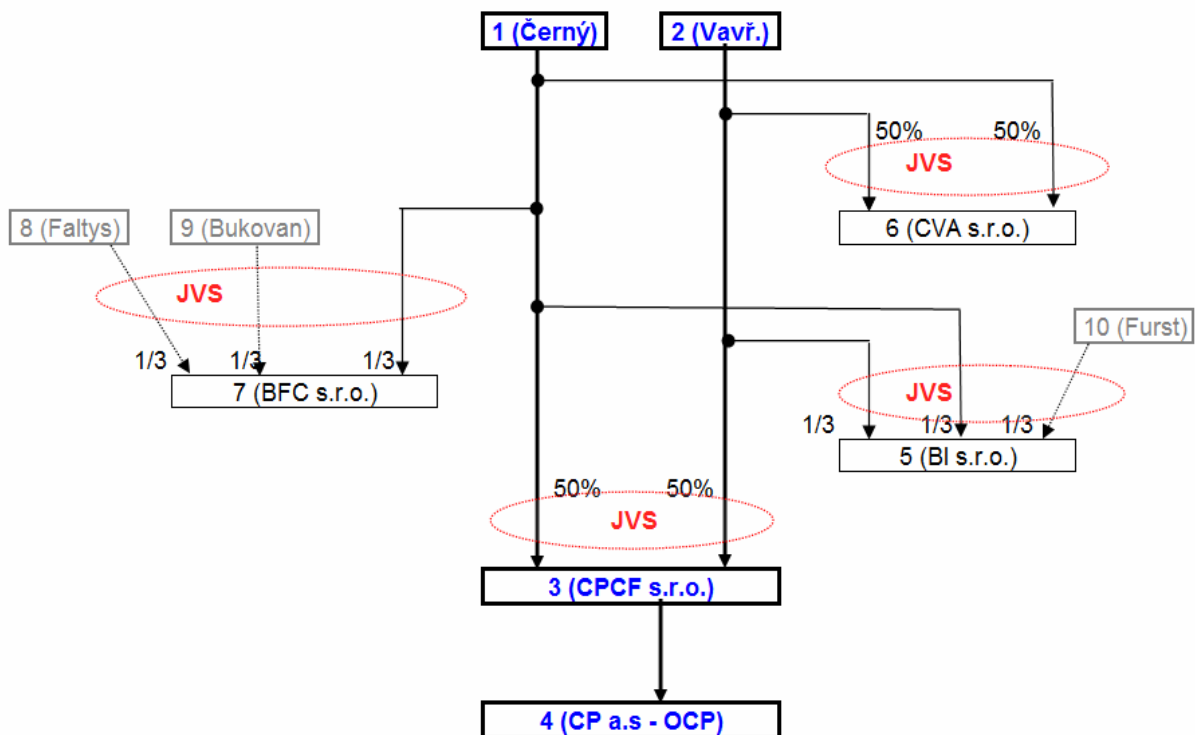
1 (Černý)

2 (Vavř.)

50%

50%

JVS

6 (CVA s.r.o.)

8 (Faltys)

9 (Bukovan)

JVS

1/3

1/3

1/3

7 (BFC s.r.o.)

10 (Furst)

JVS

1/3

1/3

1/3

5 (BI s.r.o.)

50%

50%

JVS

3 (CPCF s.r.o.)

4 (CP a.s - OCP)